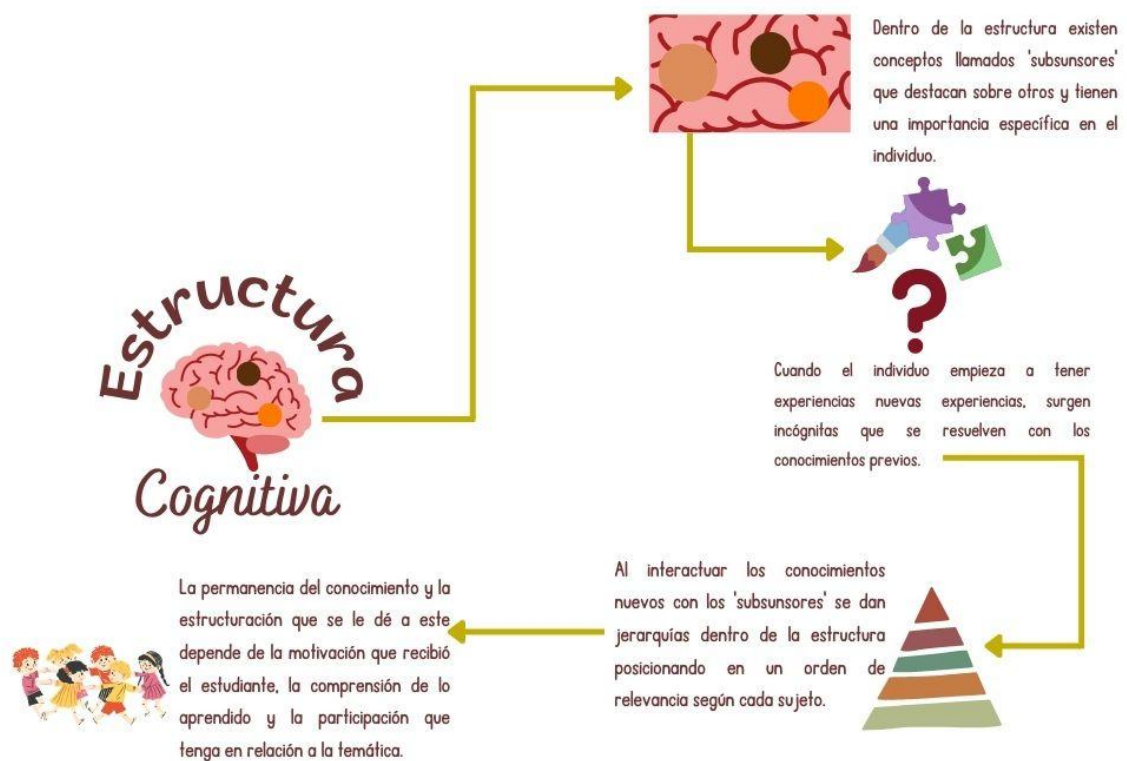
Estructura Cognitiva

Dentro de la estructura existen conceptos llamados 'subsunsores' que destacan sobre otros y tienen una importancia específica en el individuo.

Cuando el individuo empieza a tener experiencias nuevas experiencias, surgen incógnitas que se resuelven con los conocimientos previos.

Al interactuar los conocimientos nuevos con los 'subsunsores' se dan jerarquías dentro de la estructura posicionando en un orden de relevancia según cada sujeto.

La permanencia del conocimiento y la estructuración que se le dé a este depende de la motivación que recibió el estudiante, la comprensión de lo aprendido y la participación que tenga en relación a la temática.